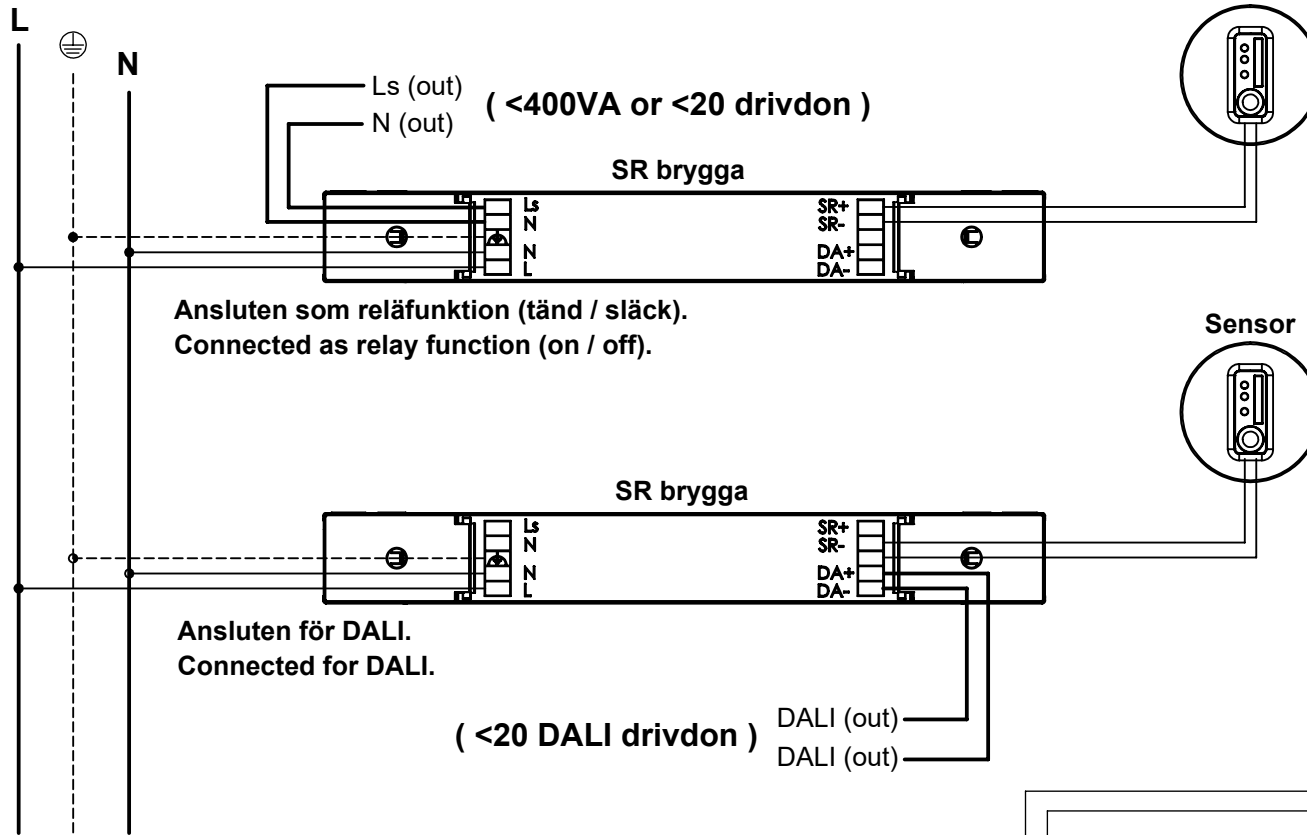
L

N

Ls (out)
N (out)

( <400VA or <20 drivdon )

SR brygga

Ls
N
N
L

SR+
SR-
DA+
DA-

Ansluten som reläfunktion (tänd / släck).
Connected as relay function (on / off).

Sensor

SR brygga

Ls
N
N
L

SR+
SR-
DA+
DA-

Ansluten för DALI.
Connected for DALI.

( <20 DALI drivdon )

DALI (out)
DALI (out)